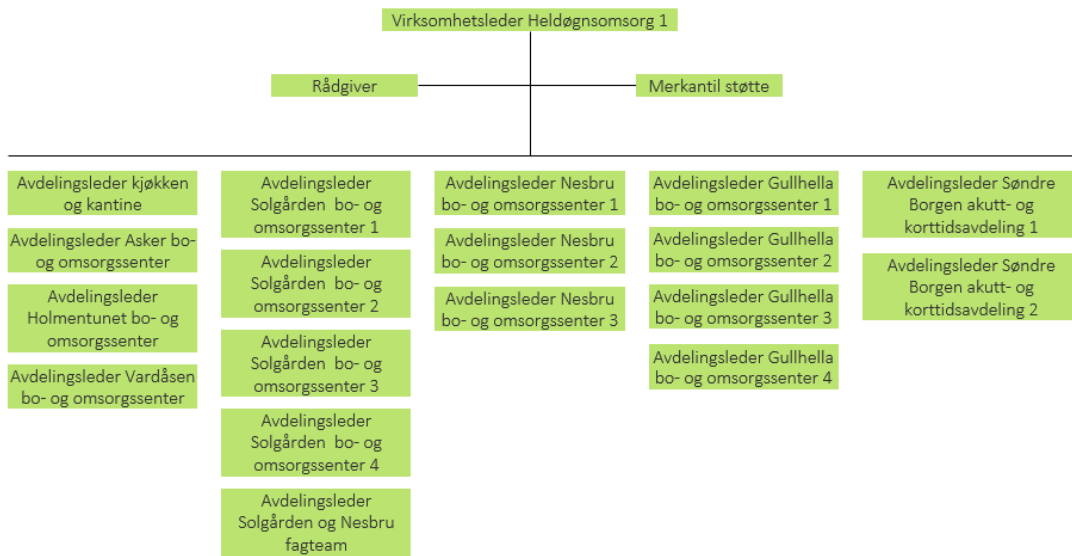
Virksomhetsleder Heldøgnsomsorg 1

Rådgiver

Merkantil støtte

Avdelingsleder kjøkken og kantine

Avdelingsleder Asker bo- og omsorgssenter

Avdelingsleder Holmentunet bo- og omsorgssenter

Avdelingsleder Vardåsen bo- og omsorgssenter

Avdelingsleder Solgården bo- og omsorgssenter 1

Avdelingsleder Solgården bo- og omsorgssenter 2

Avdelingsleder Solgården bo- og omsorgssenter 3

Avdelingsleder Solgården bo- og omsorgssenter 4

Avdelingsleder Solgården og Nesbru fagteam

Avdelingsleder Nesbru bo- og omsorgssenter 1

Avdelingsleder Nesbru bo- og omsorgssenter 2

Avdelingsleder Nesbru bo- og omsorgssenter 3

Avdelingsleder Gullhella bo- og omsorgssenter 1

Avdelingsleder Gullhella bo- og omsorgssenter 2

Avdelingsleder Gullhella bo- og omsorgssenter 3

Avdelingsleder Gullhella bo- og omsorgssenter 4

Avdelingsleder Søndre Borgen akutt- og korttidsavdeling 1

Avdelingsleder Søndre Borgen akutt- og korttidsavdeling 2